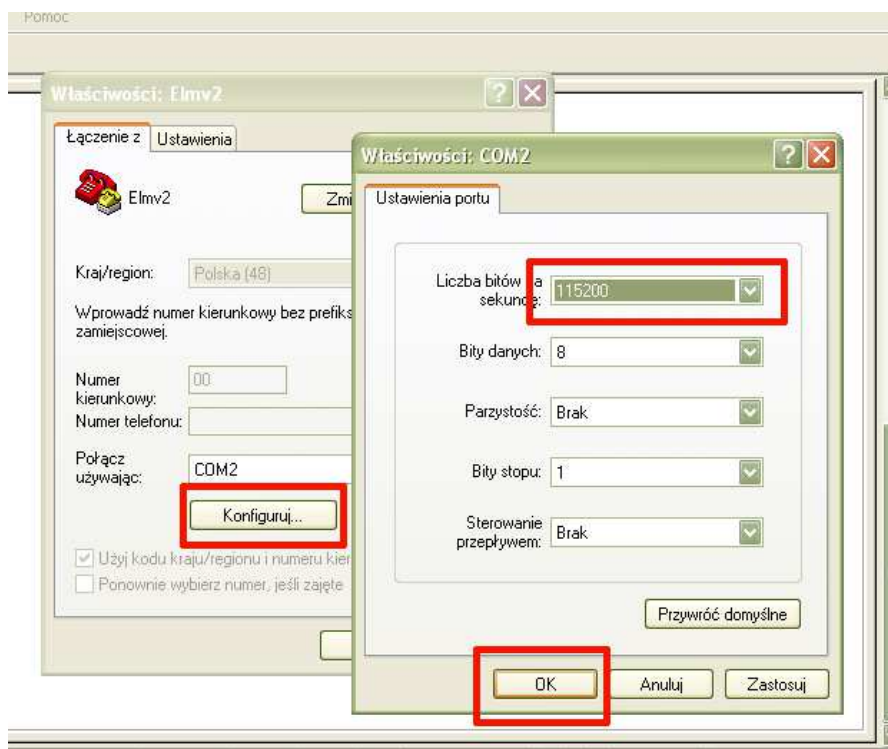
Pomoc

Właściwości: Elmv2

Łączenie z | Ustawienia

Elmv2

Zmi

Kraj/region: Polska (48)

Wprowadź numer kierunkowy bez prefiks zamiejscowej.

Numer kierunkowy: 00

Numer telefonu:

Połącz używając: COM2

Konfiguruj...

Użyj kodu kraju/regionu i numeru kier

Ponownie wybierz numer, jeśli zajęte

Właściwości: COM2

Ustawienia portu

Liczba bitów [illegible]a sekund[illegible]: 115200

Bity danych: 8

Parzystość: Brak

Bity stopu: 1

Sterowanie przepływem: Brak

Przywróć domyślne

OK | Anuluj | Zastosuj